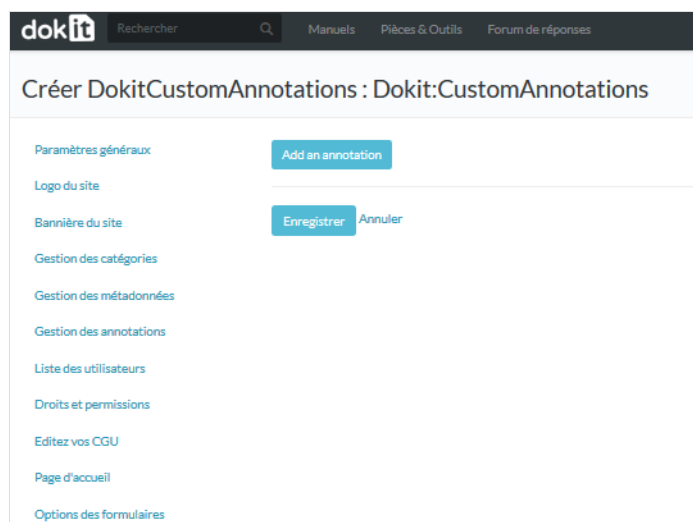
dokit Rechercher Manuels Pièces & Outils Forum de réponses

Créer DokitCustomAnnotations : Dokit:CustomAnnotations

Paramètres généraux
Logo du site
Bannière du site
Gestion des catégories
Gestion des métadonnées
Gestion des annotations
Liste des utilisateurs
Droits et permissions
Editez vos CGU
Page d'accueil
Options des formulaires

Add an annotation

Enregistrer Annuler